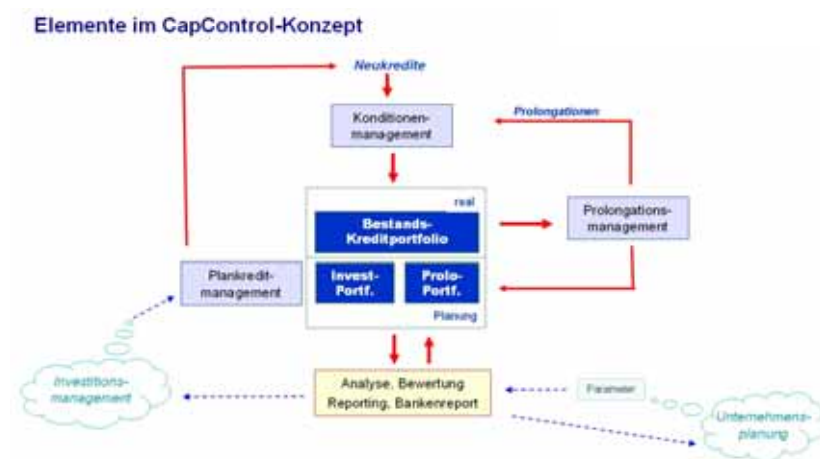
Elemente im CapControl-Konzept

Neukredite

Konditionen-management

Prolongationen

real

Bestands-Kreditportfolio

Prolongations-management

Plankredit-management

Invest-Portf.

Prolo-Portf.

Planung

Investitions-management

Analyse, Bewertung
Reporting, Bankenreport

Parameter

Unternehmens-planung